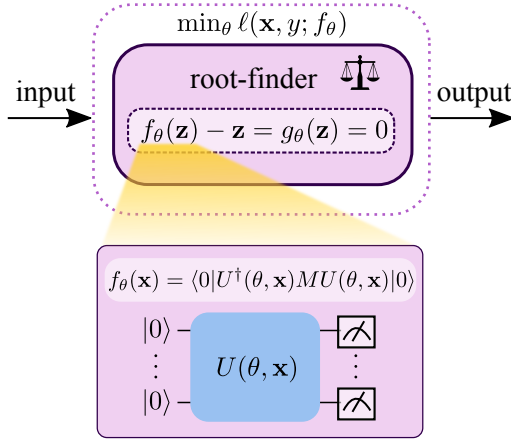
$\min_\theta \ell(\mathbf{x}, y; f_\theta)$

input

root-finder

output

$f_\theta(\mathbf{z}) - \mathbf{z} = g_\theta(\mathbf{z}) = 0$

$f_\theta(\mathbf{x}) = \langle 0|U^\dagger(\theta, \mathbf{x}) M U(\theta, \mathbf{x})|0\rangle$

$|0\rangle$

$\vdots$

$|0\rangle$

$U(\theta, \mathbf{x})$

$\vdots$